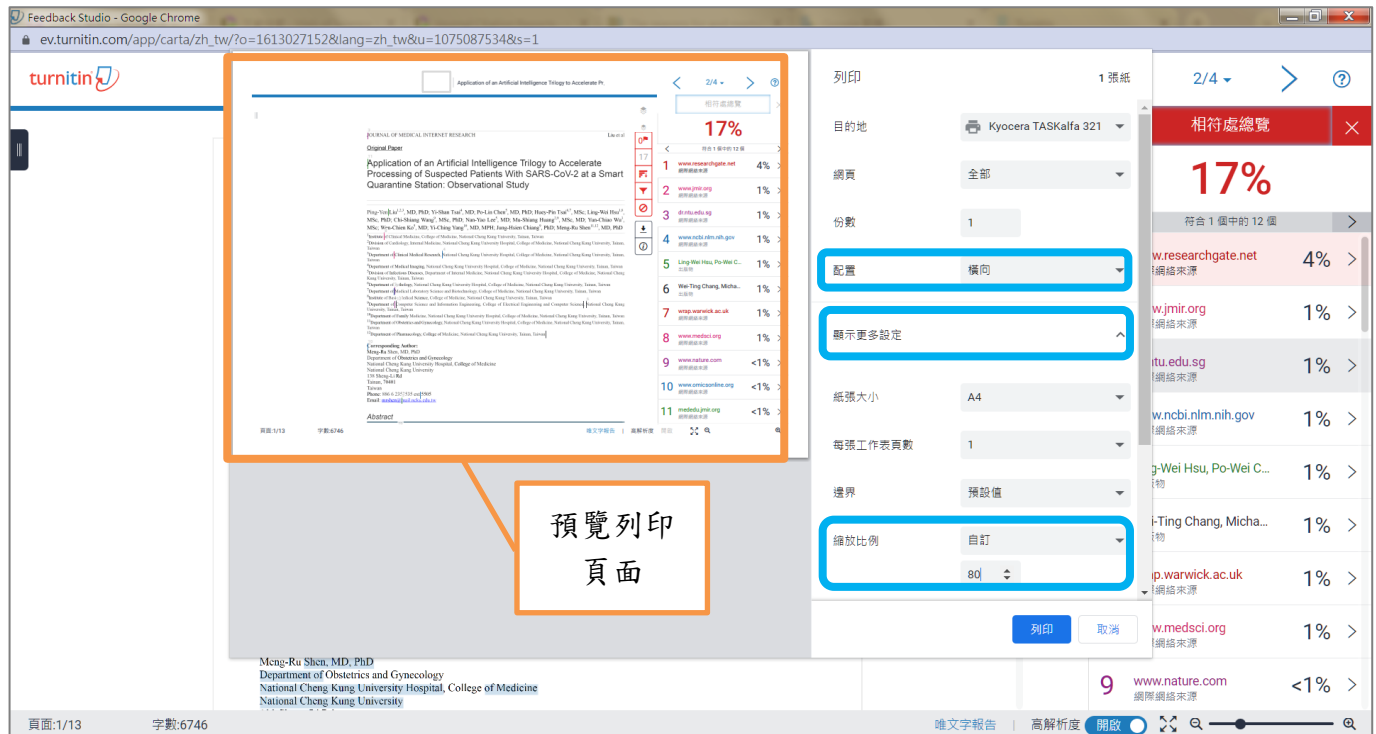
Feedback Studio - Google Chrome
ev.turnitin.com/app/carta/zh_tw/?o=1613027152&lang=zh_tw&u=1075087534&s=1

turnitin

Application of an Artificial Intelligence Trilogy to Accelerate Pr

JOURNAL OF MEDICAL INTERNET RESEARCH

Original Paper

Application of an Artificial Intelligence Trilogy to Accelerate Processing of Suspected Patients With SARS-CoV-2 at a Smart Quarantine Station: Observational Study

Corresponding Author:
Meng-Ru Shen, MD, PhD
Department of Obstetrics and Gynecology
National Cheng Kung University Hospital, College of Medicine
National Cheng Kung University

Abstract

頁面:1/13 字數:6746

2/4
相符處總覽
17%
符合 1 個中的 12 個

| | | |
|---|---|---|
| 1 | www.researchgate.net | 4% |
| 2 | www.jmir.org | 1% |
| 3 | di.ntu.edu.sg | 1% |
| 4 | www.ncbi.nlm.nih.gov | 1% |
| 5 | Ling-Wei Hsu, Po-Wei C... | 1% |
| 6 | Wei-Ting Chang, Micha... | 1% |
| 7 | wrap.warwick.ac.uk | 1% |
| 8 | www.medsci.org | 1% |
| 9 | www.nature.com | <1% |
| 10 | www.omicsonline.org | <1% |
| 11 | medesu.jmir.org | <1% |

預覽列印
頁面

列印 1 張紙
目的地 Kyocera TASKalfa 321
網頁 全部
份數 1
配置 橫向
顯示更多設定
紙張大小 A4
每張工作表頁數 1
邊界 預設值
縮放比例 自訂
80
列印 取消

2/4
相符處總覽
17%
符合 1 個中的 12 個
w.researchgate.net 網際網絡來源 4%
w.jmir.org 網際網絡來源 1%
ntu.edu.sg 網際網絡來源 1%
w.ncbi.nlm.nih.gov 網際網絡來源 1%
g-Wei Hsu, Po-Wei C... 物 1%
i-Ting Chang, Micha... 物 1%
ap.warwick.ac.uk 網際網絡來源 1%
w.medsci.org 網際網絡來源 1%
9 www.nature.com 網際網絡來源 <1%

Meng-Ru Shen, MD, PhD
Department of Obstetrics and Gynecology
National Cheng Kung University Hospital, College of Medicine
National Cheng Kung University

頁面:1/13 字數:6746 唯文字報告 | 高解析度 開啟